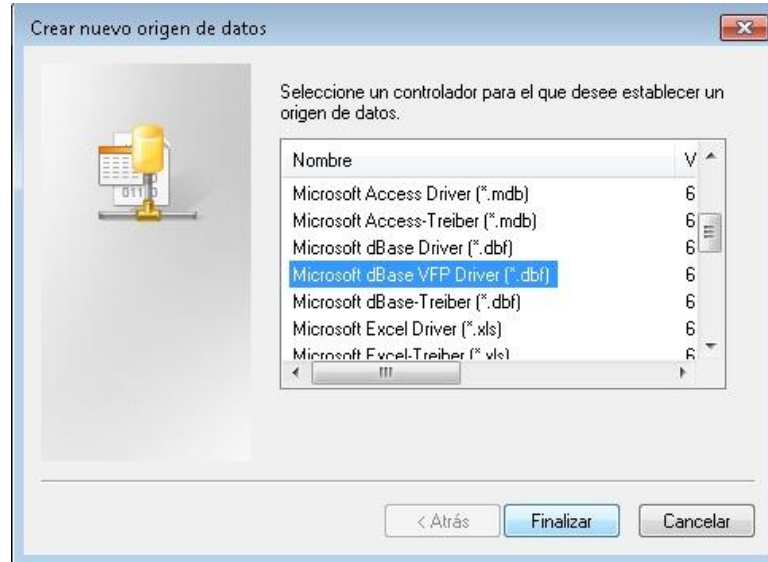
Crear nuevo origen de datos

Seleccione un controlador para el que desee establecer un origen de datos.

| Nombre | V |
|---|---|
| Microsoft Access Driver (*.mdb) | 6 |
| Microsoft Access-Treiber (*.mdb) | 6 |
| Microsoft dBase Driver (*.dbf) | 6 |
| Microsoft dBase VFP Driver (*.dbf) | 6 |
| Microsoft dBase-Treiber (*.dbf) | 6 |
| Microsoft Excel Driver (*.xls) | 6 |
| Microsoft Excel-Treiber (*.xls) | 6 |

< Atrás   Finalizar   Cancelar